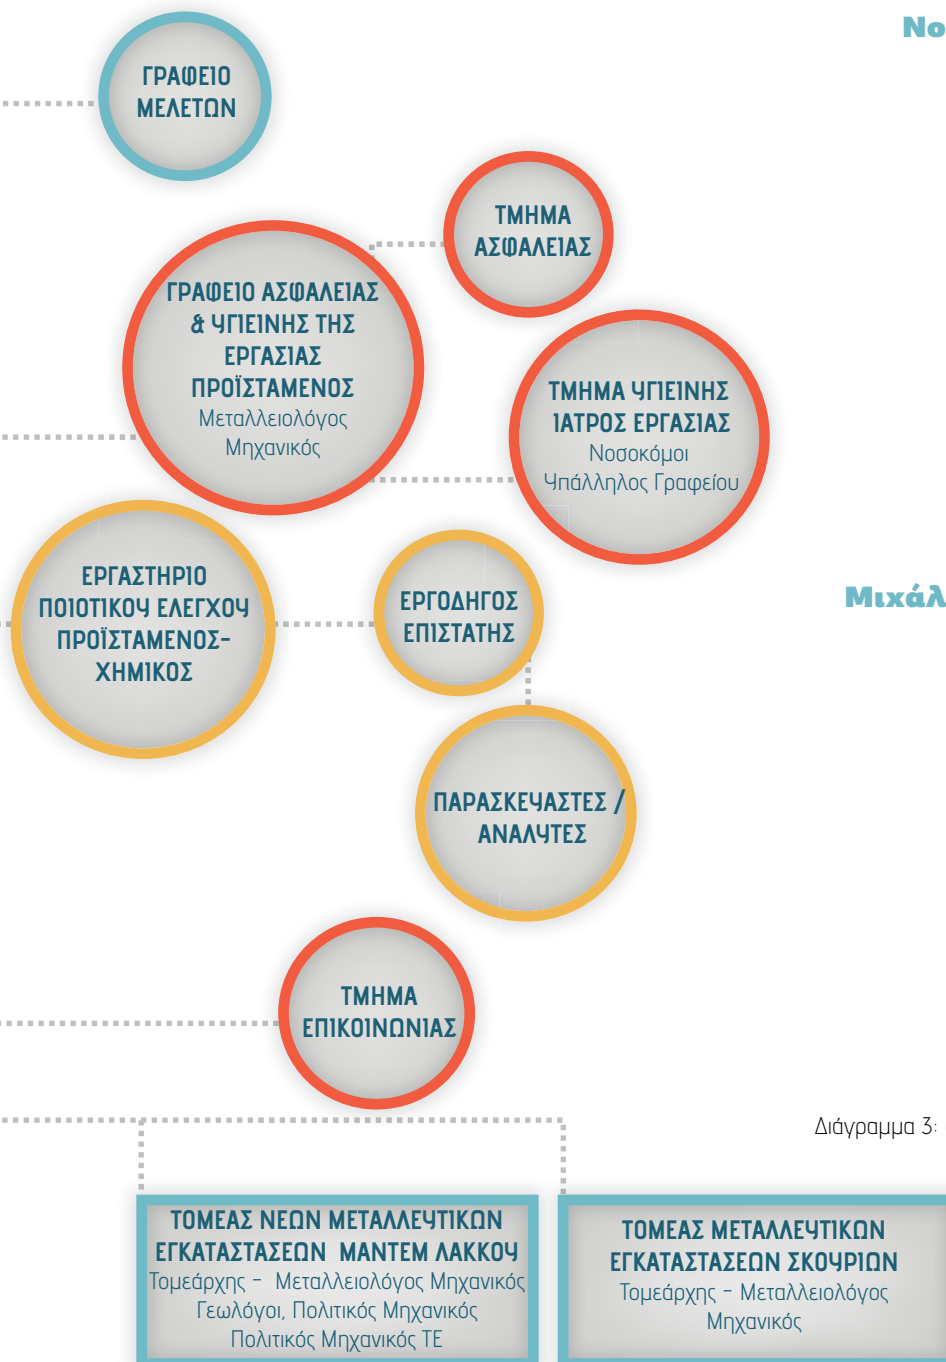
Νο

ΓΡΑΦΕΙΟ ΜΕΛΕΤΩΝ

ΤΜΗΜΑ ΑΣΦΑΛΕΙΑΣ

ΓΡΑΦΕΙΟ ΑΣΦΑΛΕΙΑΣ & ΥΓΙΕΙΝΗΣ ΤΗΣ ΕΡΓΑΣΙΑΣ ΠΡΟΪΣΤΑΜΕΝΟΣ
Μεταλλειολόγος Μηχανικός

ΤΜΗΜΑ ΥΓΙΕΙΝΗΣ ΙΑΤΡΟΣ ΕΡΓΑΣΙΑΣ
Νοσοκόμοι
Υπάλληλος Γραφείου

ΕΡΓΑΣΤΗΡΙΟ ΠΟΙΟΤΙΚΟΥ ΕΛΕΓΧΟΥ ΠΡΟΪΣΤΑΜΕΝΟΣ-ΧΗΜΙΚΟΣ

ΕΡΓΟΔΗΓΟΣ ΕΠΙΣΤΑΤΗΣ

Μιχάλ

ΠΑΡΑΣΚΕΥΑΣΤΕΣ / ΑΝΑΛΥΤΕΣ

ΤΜΗΜΑ ΕΠΙΚΟΙΝΩΝΙΑΣ

Διάγραμμα 3:

ΤΟΜΕΑΣ ΝΕΩΝ ΜΕΤΑΛΛΕΥΤΙΚΩΝ ΕΓΚΑΤΑΣΤΑΣΕΩΝ ΜΑΝΤΕΜ ΛΑΚΚΟΥ
Τομεάρχης - Μεταλλειολόγος Μηχανικός
Γεωλόγοι, Πολιτικός Μηχανικός
Πολιτικός Μηχανικός ΤΕ

ΤΟΜΕΑΣ ΜΕΤΑΛΛΕΥΤΙΚΩΝ ΕΓΚΑΤΑΣΤΑΣΕΩΝ ΣΚΟΥΡΙΩΝ
Τομεάρχης - Μεταλλειολόγος Μηχανικός